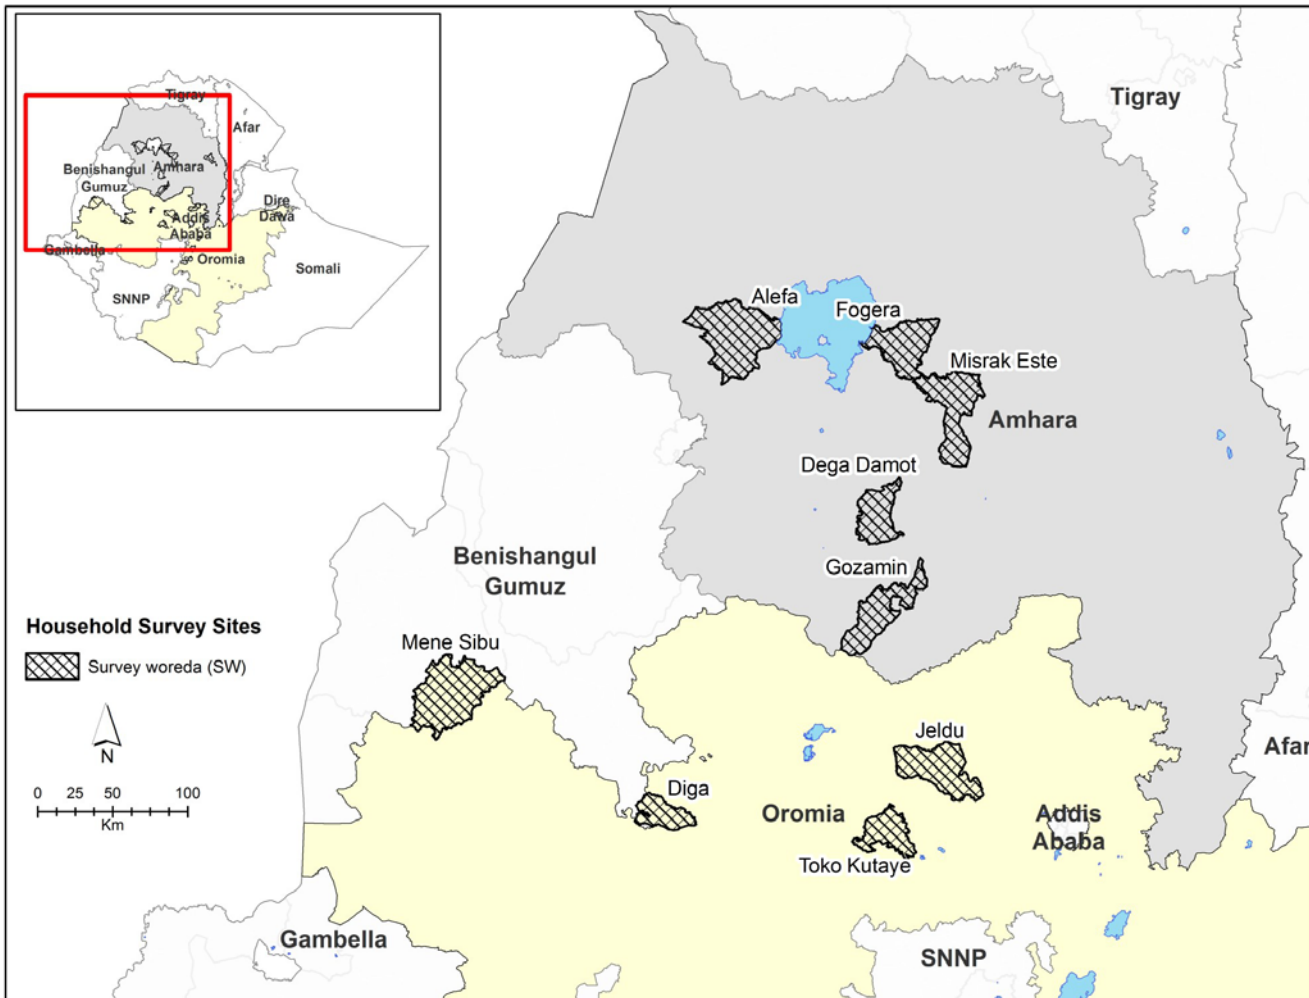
Tigray
Afar
Benishangul Gumuz
Amhara
Dire Dawa
Addis Ababa
Gambella
Oromia
Somali
SNNP

Tigray
Alefa
Fogera
Misrak Este
Amhara
Dega Damot
Benishangul Gumuz
Gozamin
Household Survey Sites
Survey woreda (SW)
Mene Sibu
N
0 25 50 100
Km
Jeldu
Afar
Diga
Oromia
Addis Ababa
Toko Kutaye
Gambella
SNNP